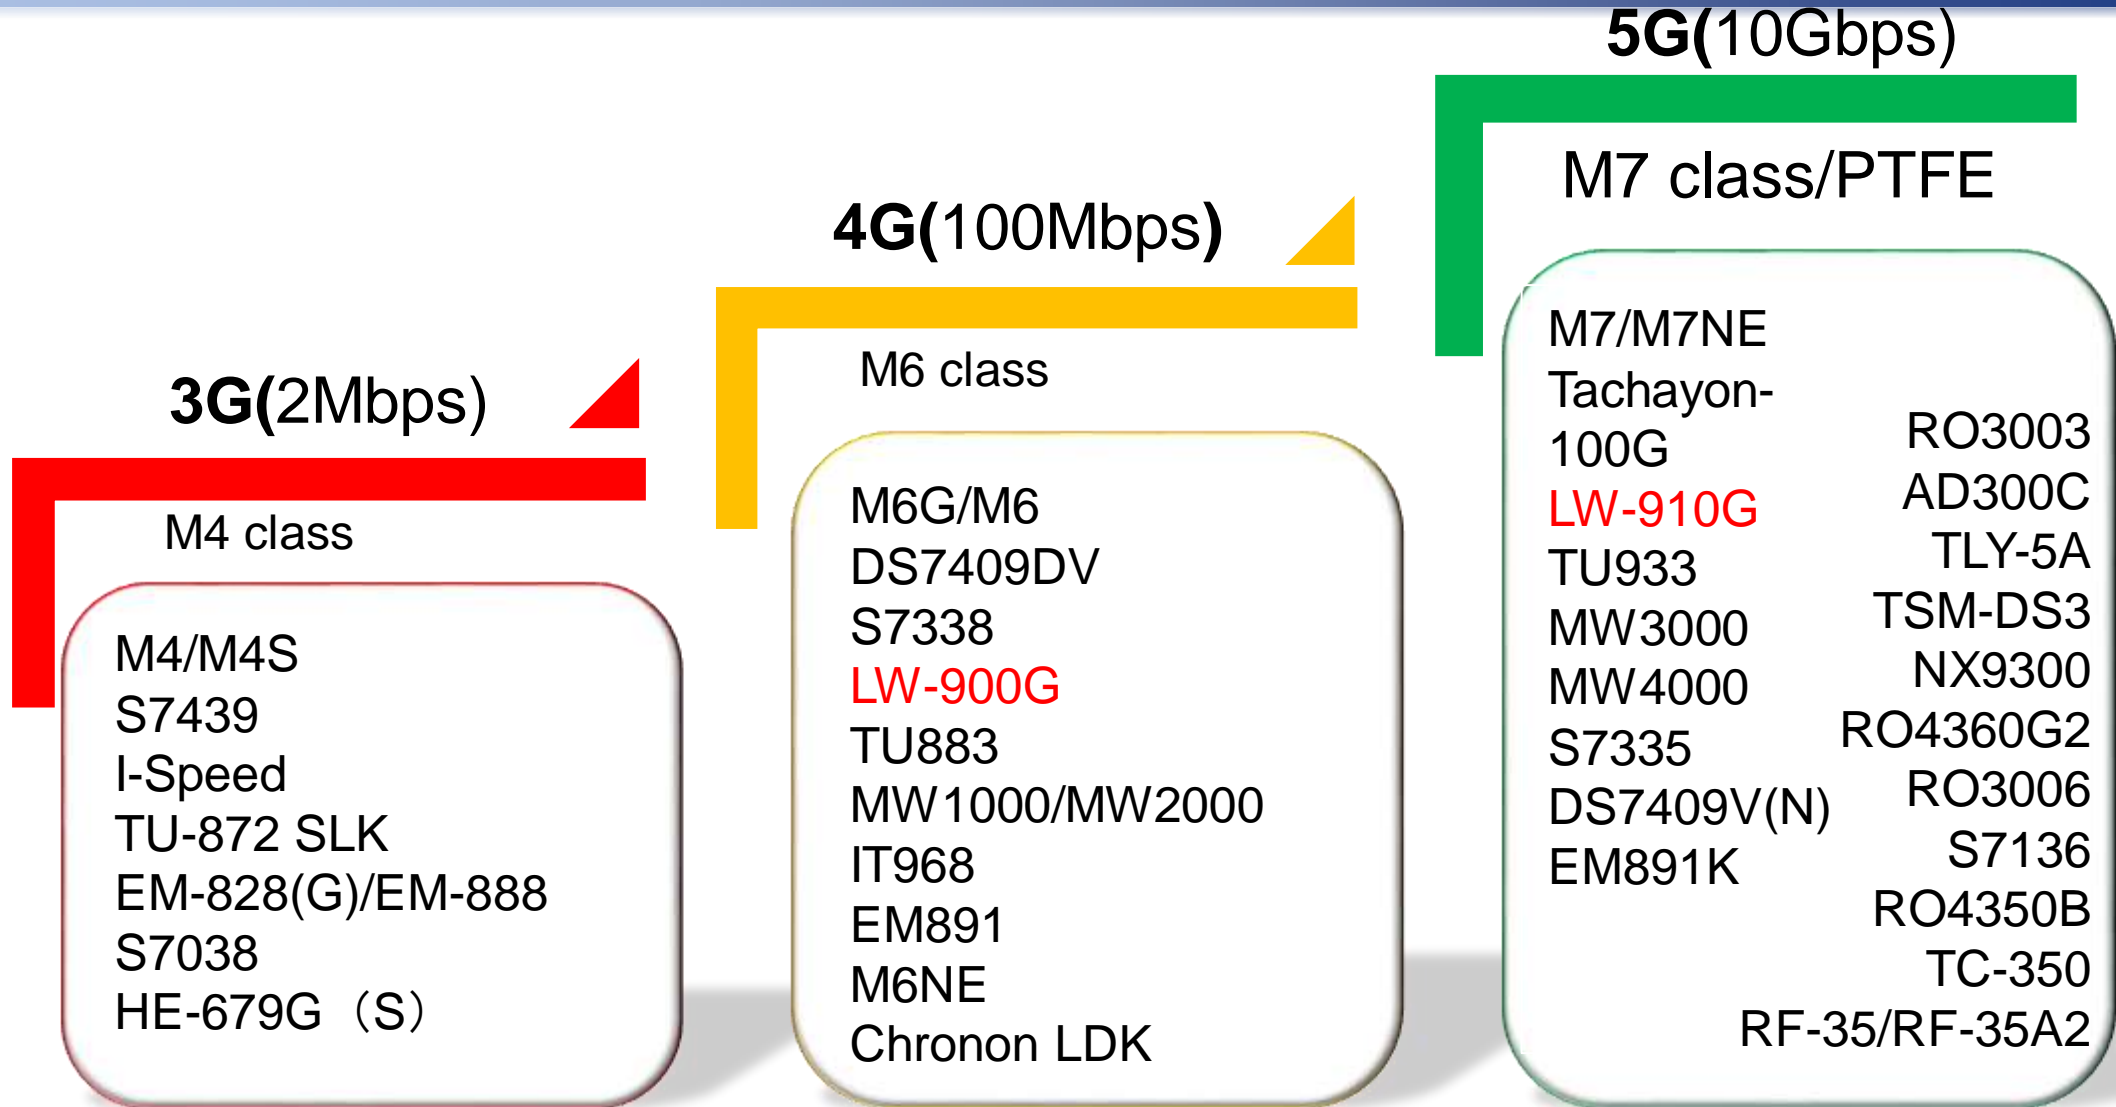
3G(2Mbps)

M4 class

M4/M4S
S7439
I-Speed
TU-872 SLK
EM-828(G)/EM-888
S7038
HE-679G（S）

4G(100Mbps)

M6 class

M6G/M6
DS7409DV
S7338
LW-900G
TU883
MW1000/MW2000
IT968
EM891
M6NE
Chronon LDK

5G(10Gbps)

M7 class/PTFE

M7/M7NE
Tachayon-100G
LW-910G
TU933
MW3000
MW4000
S7335
DS7409V(N)
EM891K

RO3003
AD300C
TLY-5A
TSM-DS3
NX9300
RO4360G2
RO3006
S7136
RO4350B
TC-350
RF-35/RF-35A2